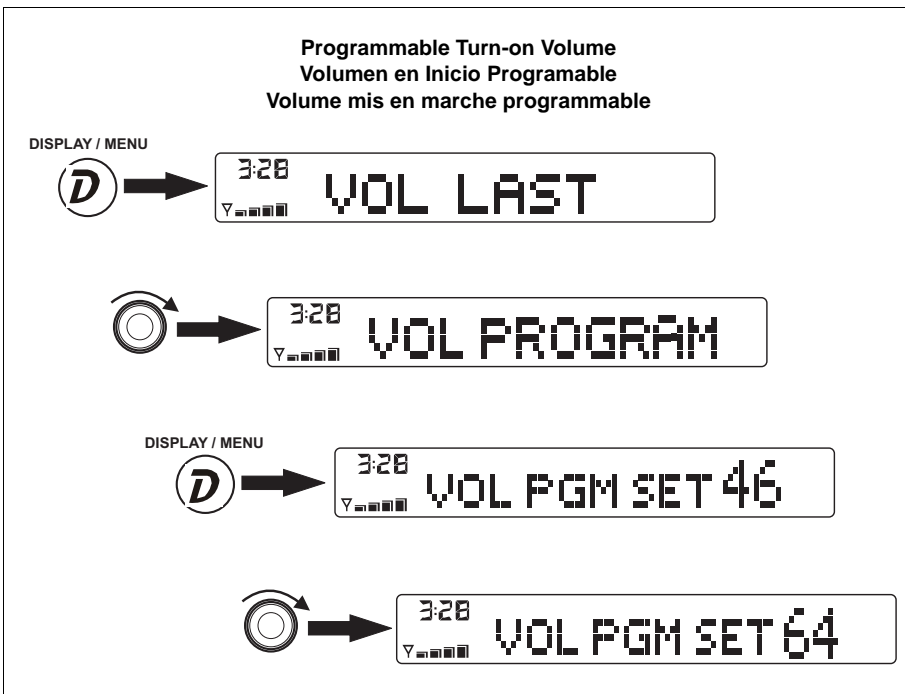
Programmable Turn-on Volume
Volumen en Inicio Programable
Volume mis en marche programmable

DISPLAY / MENU

D

3:28
VOL LAST

3:28
VOL PROGRAM

DISPLAY / MENU

D

3:28
VOL PGM SET 46

3:28
VOL PGM SET 64